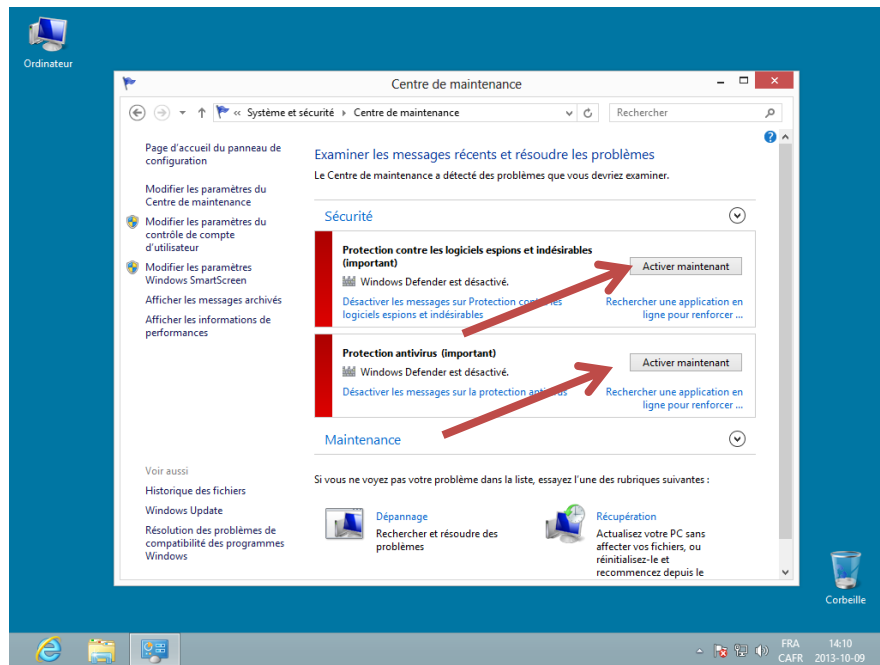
Ordinateur

Centre de maintenance

« Système et sécurité › Centre de maintenance

Rechercher

Page d'accueil du panneau de configuration

Modifier les paramètres du Centre de maintenance

Modifier les paramètres du contrôle de compte d'utilisateur

Modifier les paramètres Windows SmartScreen

Afficher les messages archivés

Afficher les informations de performances

Examiner les messages récents et résoudre les problèmes

Le Centre de maintenance a détecté des problèmes que vous devriez examiner.

Sécurité

Protection contre les logiciels espions et indésirables (important)

Windows Defender est désactivé.

Activer maintenant

Désactiver les messages sur Protection contre les logiciels espions et indésirables

Rechercher une application en ligne pour renforcer ...

Protection antivirus (important)

Windows Defender est désactivé.

Activer maintenant

Désactiver les messages sur la protection antivirus

Rechercher une application en ligne pour renforcer ...

Maintenance

Voir aussi

Historique des fichiers

Windows Update

Résolution des problèmes de compatibilité des programmes Windows

Si vous ne voyez pas votre problème dans la liste, essayez l'une des rubriques suivantes :

Dépannage
Rechercher et résoudre des problèmes

Récupération
Actualisez votre PC sans affecter vos fichiers, ou réinitialisez-le et recommencez depuis le

Corbeille

FRA CAFR 14:10 2013-10-09